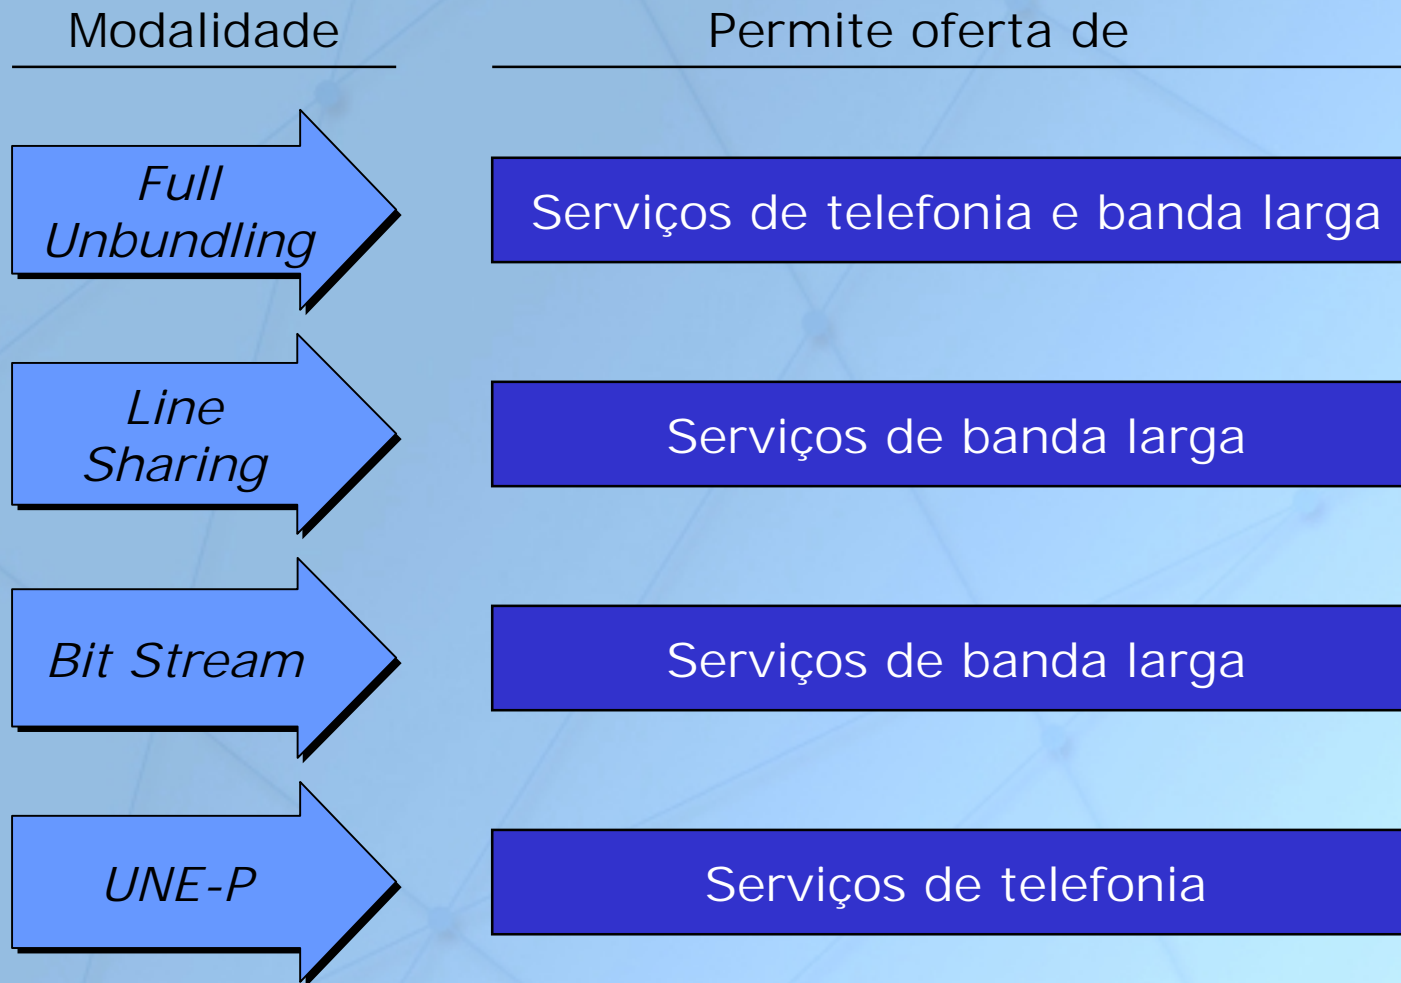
| Modalidade | Permite oferta de |
|---|---|
| *Full Unbundling* | Serviços de telefonia e banda larga |
| *Line Sharing* | Serviços de banda larga |
| *Bit Stream* | Serviços de banda larga |
| *UNE-P* | Serviços de telefonia |